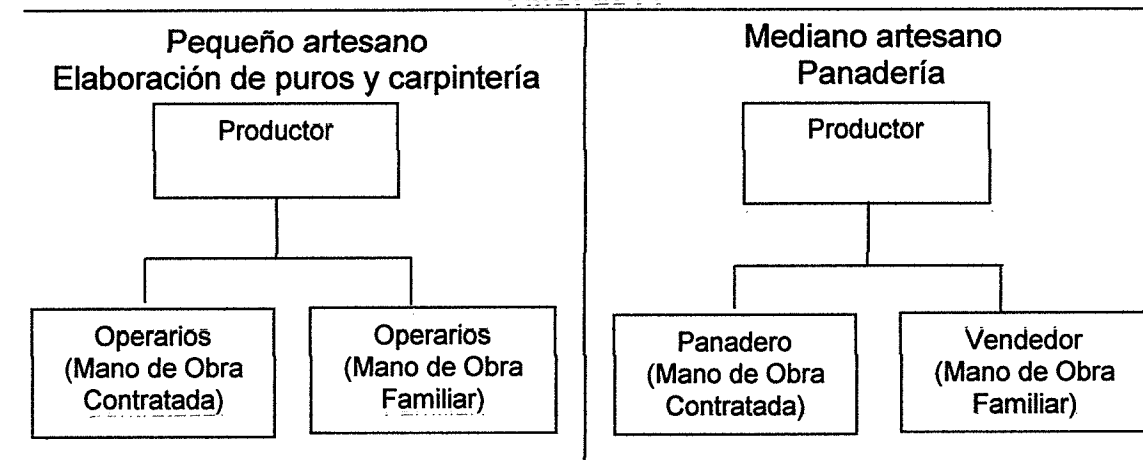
Pequeño artesano
Elaboración de puros y carpintería

Productor

Operarios (Mano de Obra Contratada)

Operarios (Mano de Obra Familiar)

Mediano artesano
Panadería

Productor

Panadero (Mano de Obra Contratada)

Vendedor (Mano de Obra Familiar)